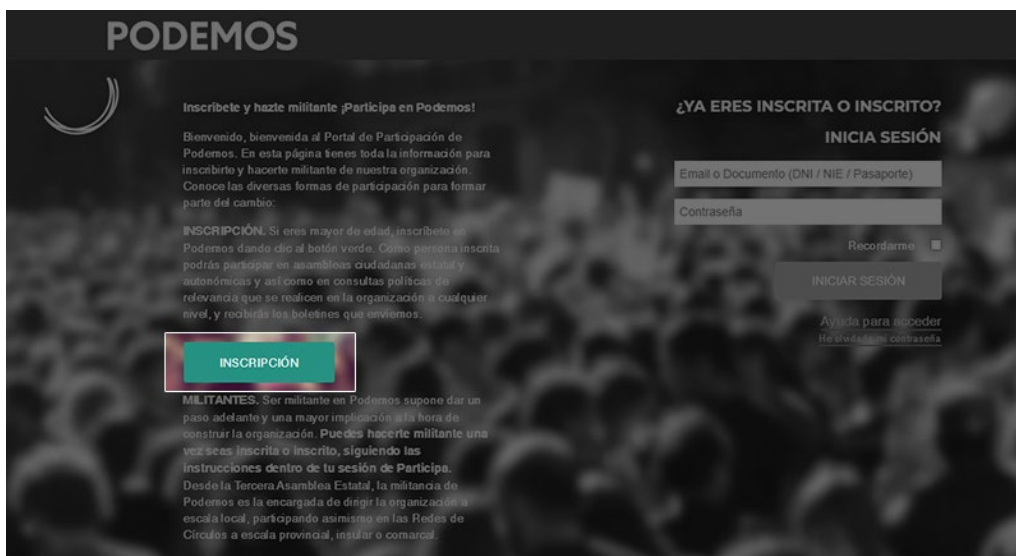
PODEMOS

Inscríbete y hazte militante ¡Participa en Podemos!

Bienvenido, bienvenida al Portal de Participación de Podemos. En esta página tienes toda la información para inscribirte y hacerte militante de nuestra organización. Conoce las diversas formas de participación para formar parte del cambio:

INSCRIPCIÓN. Si eres mayor de edad, inscríbete en Podemos dando clic al botón verde. Como persona inscrita podrás participar en asambleas ciudadanas estatal y autonómicas y así como en consultas políticas de relevancia que se realicen en la organización a cualquier nivel, y recibirás los boletines que enviemos.

INSCRIPCIÓN

MILITANTES. Ser militante en Podemos supone dar un paso adelante y una mayor implicación a la hora de construir la organización. Puedes hacerte militante una vez seas inscrita o inscrito, siguiendo las instrucciones dentro de tu sesión de Participa. Desde la Tercera Asamblea Estatal, la militancia de Podemos es la encargada de dirigir la organización a escala local, participando asimismo en las Redes de Círculos a escala provincial, insular o comarcal.

¿YA ERES INSCRITA O INSCRITO?

INICIA SESIÓN

Email o Documento (DNI / NIE / Pasaporte)

Contraseña

Recordarme

INICIAR SESIÓN

Ayuda para acceder

He olvidado mi contraseña